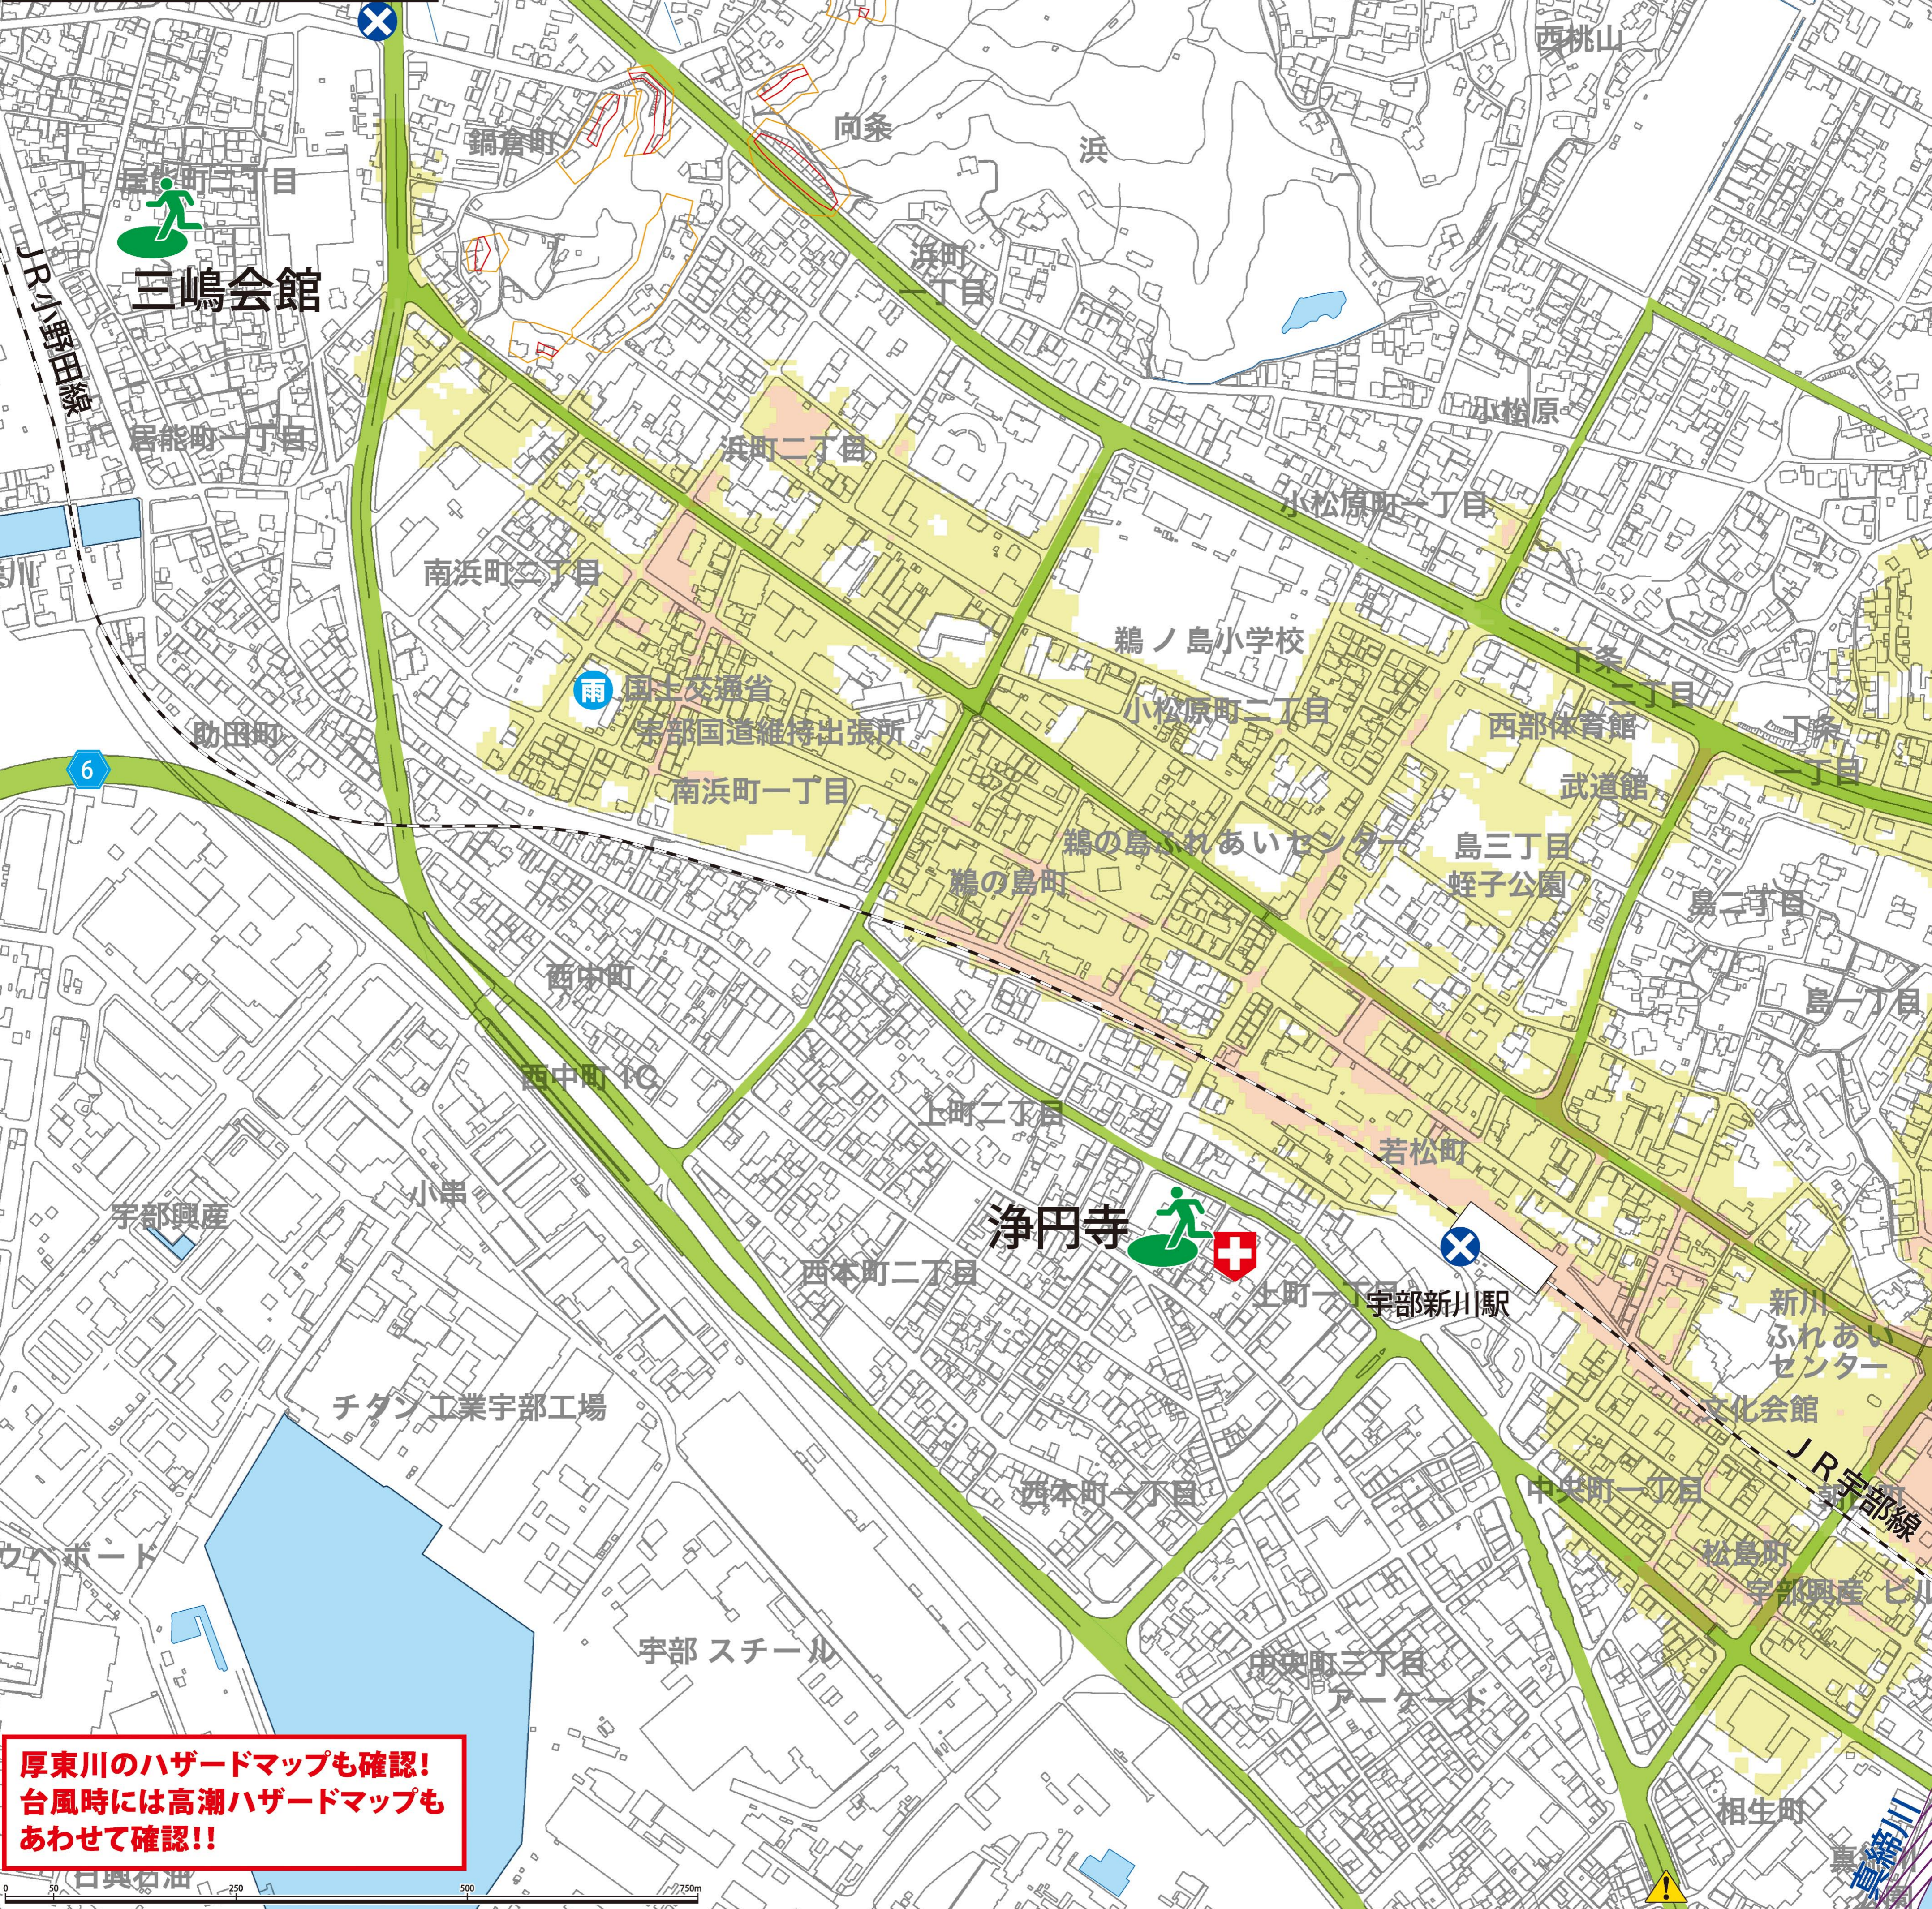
西桃山
向条
鋼倉町
浜
居能町二丁目
三嶋会館
JR小野田線
浜町一丁目
居能町一丁目
小松原
浜町二丁目
小松原町一丁目
南浜町二丁目
鵜ノ島小学校
下条二丁目
雨 国土交通省 宇部国道維持出張所
小松原町二丁目
西部体育館
下条一丁目
助田町
6
南浜町一丁目
武道館
鵜の島ふれあいセンター
島三丁目
蛭子公園
鵜の島町
島二丁目
西中町
島一丁目
西中町IC
上町二丁目
若松町
小串
宇部興産
浄円寺
西本町二丁目
上町一丁目
宇部新川駅
新川ふれあいセンター
チタン工業宇部工場
文化会館
JR宇部線
西本町一丁目
中央町一丁目
新町
ウベポート
松島町
宇部興産ビル
宇部スチール
中央町三丁目
アーケード
厚東川のハザードマップも確認!
台風時には高潮ハザードマップもあわせて確認!!
相生町
真締川
宇興石油
0
250
500
750m